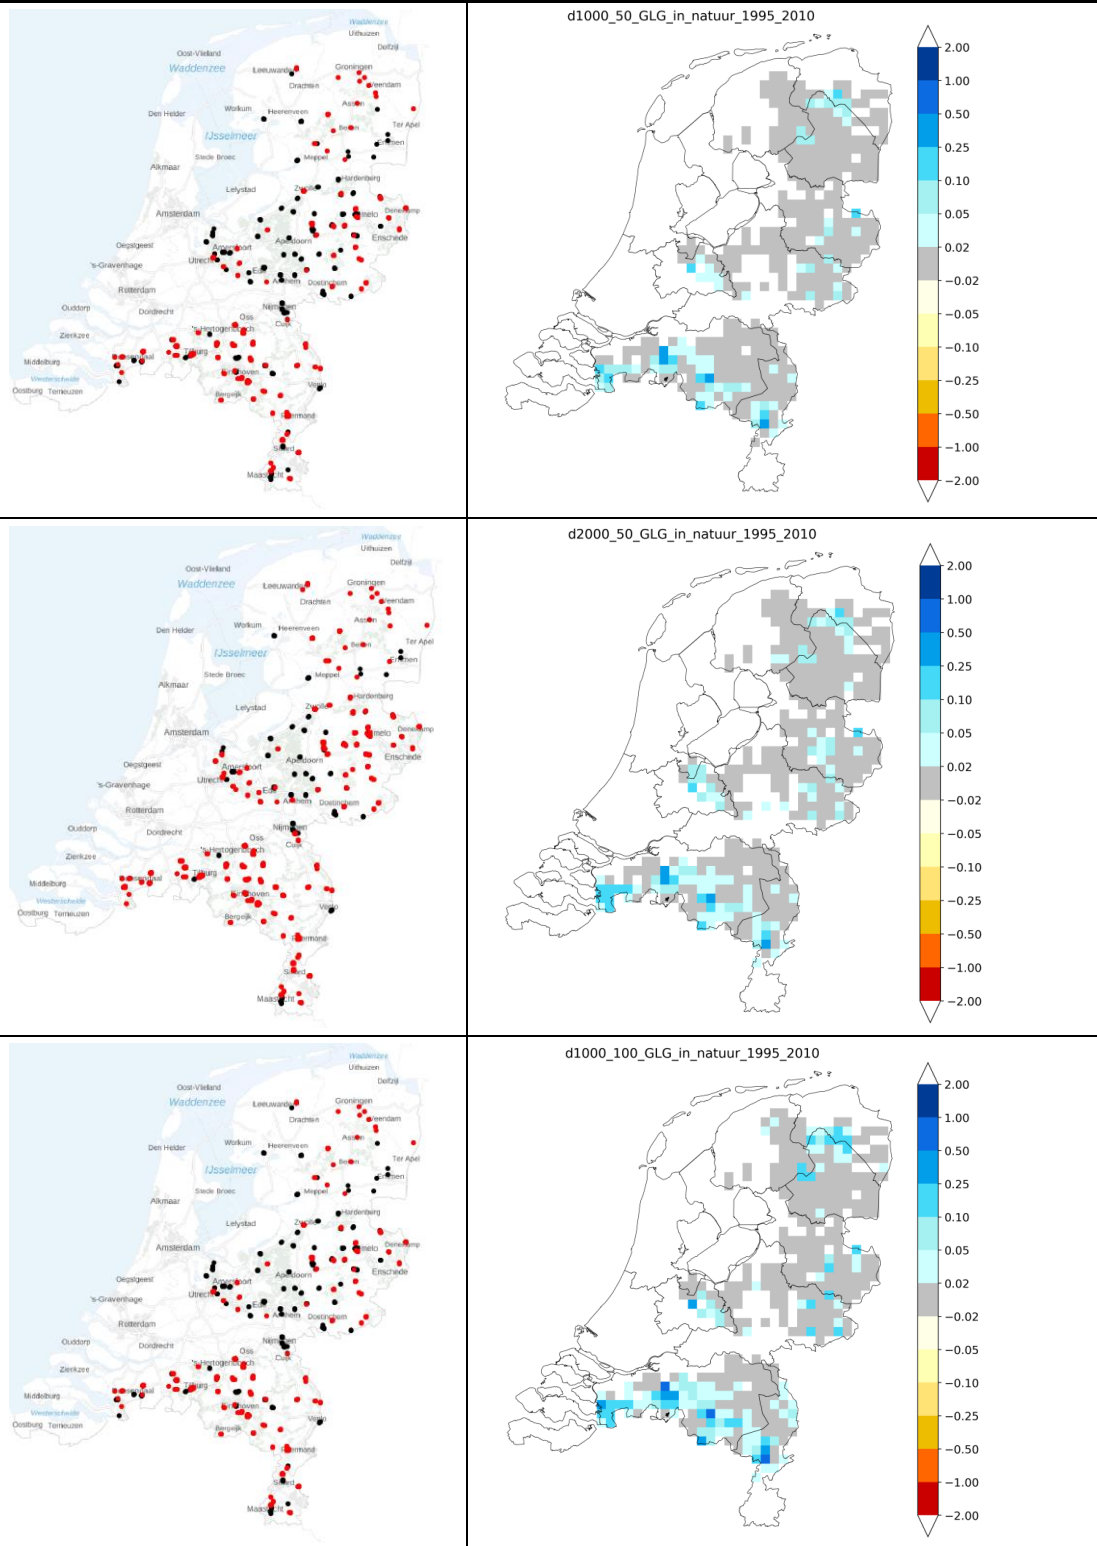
Waddenzee
Uithuizen
Delfzijl
Oost-Vlieland
Waddenzee
Leeuwarden
Groningen
Drachten
Veendam
Den Helder
Workum
Heerenveen
Assen
Ter Apel
IJsselmeer
Beilen
Emmen
Stede Broec
Meppel
Alkmaar
Hardenberg
Lelystad
Zwolle
Amsterdam
Almelo
Denekamp
Oegstgeest
Amersfoort
Apeldoorn
Enschede
's-Gravenhage
Utrecht
Ede
Arnhem
Doetinchem
Rotterdam
Nijmegen
Ouddorp
Dordrecht
Oss
Cuijk
Zierikzee
's-Hertogenbosch
Middelburg
Roosendaal
Tilburg
Eindhoven
Venlo
Westerschelde
Oostburg
Terneuzen
Bergeijk
Roermond
Sittard
Maastricht

d1000_50_GLG_in_natuur_1995_2010
2.00
1.00
0.50
0.25
0.10
0.05
0.02
−0.02
−0.05
−0.10
−0.25
−0.50
−1.00
−2.00

Waddenzee
Uithuizen
Delfzijl
Oost-Vlieland
Waddenzee
Leeuwarden
Groningen
Drachten
Veendam
Den Helder
Workum
Heerenveen
Assen
Ter Apel
IJsselmeer
Beilen
Emmen
Stede Broec
Meppel
Alkmaar
Hardenberg
Lelystad
Zwolle
Amsterdam
Almelo
Denekamp
Oegstgeest
Amersfoort
Apeldoorn
Enschede
's-Gravenhage
Utrecht
Ede
Arnhem
Doetinchem
Rotterdam
Nijmegen
Ouddorp
Dordrecht
Oss
Cuijk
Zierikzee
's-Hertogenbosch
Middelburg
Roosendaal
Tilburg
Eindhoven
Venlo
Westerschelde
Oostburg
Terneuzen
Bergeijk
Roermond
Sittard
Maastricht

d2000_50_GLG_in_natuur_1995_2010
2.00
1.00
0.50
0.25
0.10
0.05
0.02
−0.02
−0.05
−0.10
−0.25
−0.50
−1.00
−2.00

Waddenzee
Uithuizen
Delfzijl
Oost-Vlieland
Waddenzee
Leeuwarden
Groningen
Drachten
Veendam
Den Helder
Workum
Heerenveen
Assen
Ter Apel
IJsselmeer
Beilen
Emmen
Stede Broec
Meppel
Alkmaar
Hardenberg
Lelystad
Zwolle
Amsterdam
Almelo
Denekamp
Oegstgeest
Amersfoort
Apeldoorn
Enschede
's-Gravenhage
Utrecht
Ede
Arnhem
Doetinchem
Rotterdam
Nijmegen
Ouddorp
Dordrecht
Oss
Cuijk
Zierikzee
's-Hertogenbosch
Middelburg
Roosendaal
Tilburg
Eindhoven
Venlo
Westerschelde
Oostburg
Terneuzen
Bergeijk
Roermond
Sittard
Maastricht

d1000_100_GLG_in_natuur_1995_2010
2.00
1.00
0.50
0.25
0.10
0.05
0.02
−0.02
−0.05
−0.10
−0.25
−0.50
−1.00
−2.00